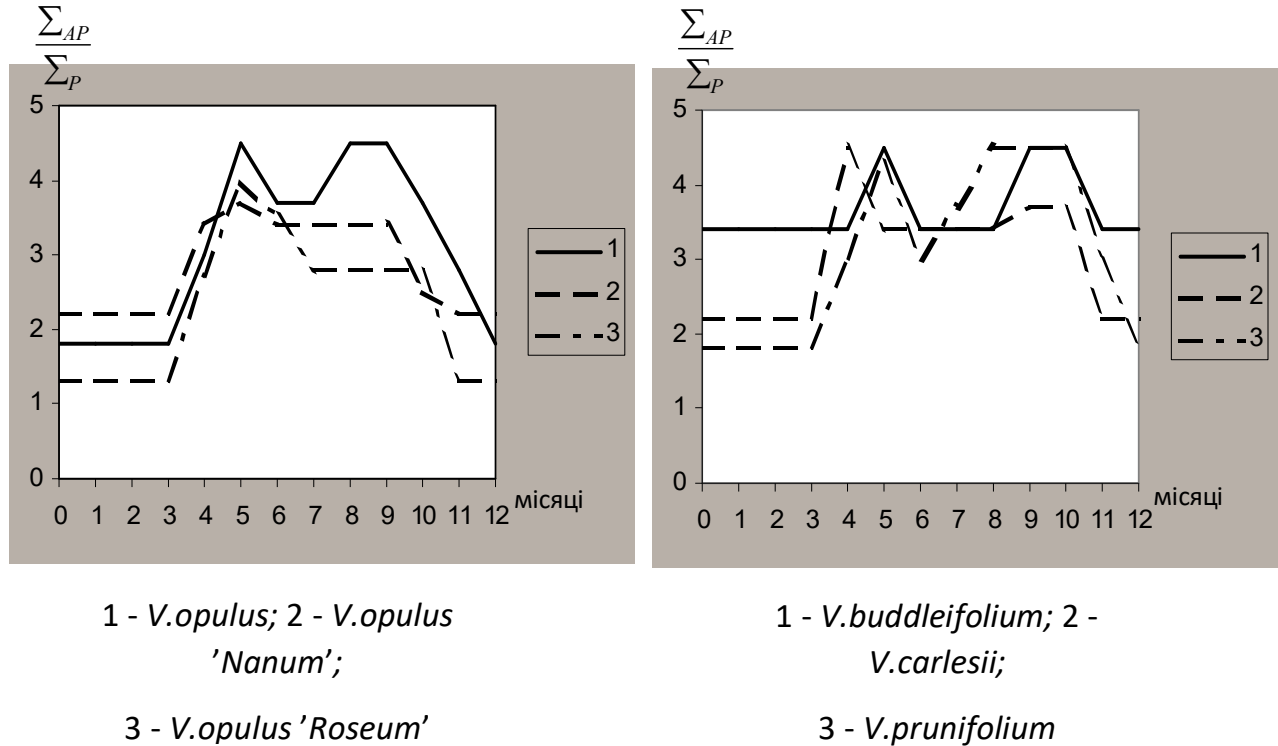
$\frac{\sum_{AP}}{\sum_{P}}$

5
4
3
2
1
0

0 1 2 3 4 5 6 7 8 9 10 11 12 місяці

1
2
3

$\frac{\sum_{AP}}{\sum_{P}}$

5
4
3
2
1
0

0 1 2 3 4 5 6 7 8 9 10 11 12 місяці

1
2
3

1 - V.opulus; 2 - V.opulus 'Nanum';

3 - V.opulus 'Roseum'

1 - V.buddleifolium; 2 - V.carlesii;

3 - V.prunifolium